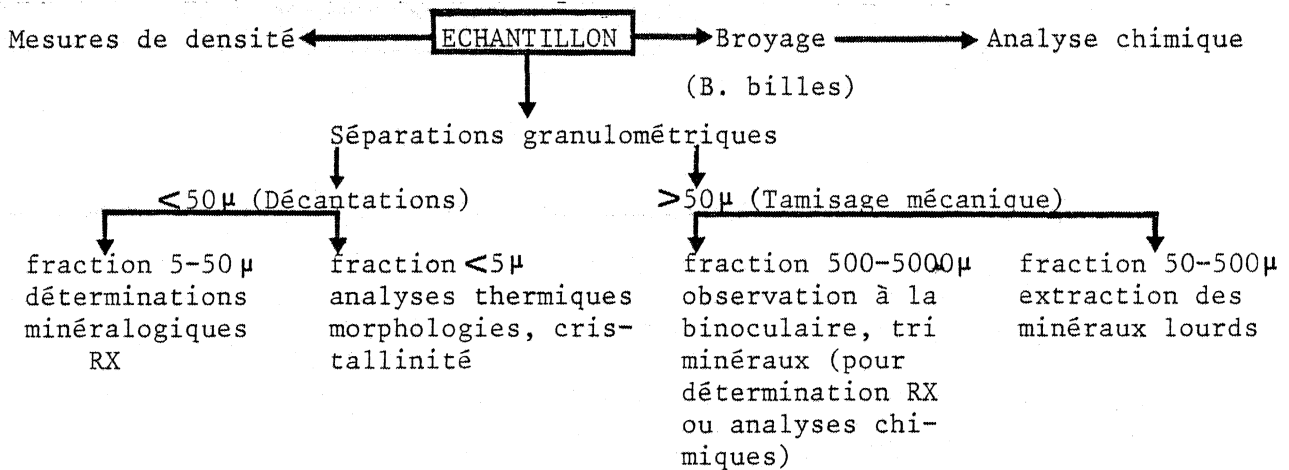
Mesures de densité ECHANTILLON Broyage Analyse chimique

(B. billes)

Séparations granulométriques

$<50\mu$ (Décantations)

$>50\mu$ (Tamisage mécanique)

fraction 5-50 μ déterminations minéralogiques RX

fraction $<5\mu$ analyses thermiques morphologies, cristallinité

fraction 500-5000μ observation à la binoculaire, tri minéraux (pour détermination RX ou analyses chimiques)

fraction 50-500μ extraction des minéraux lourds